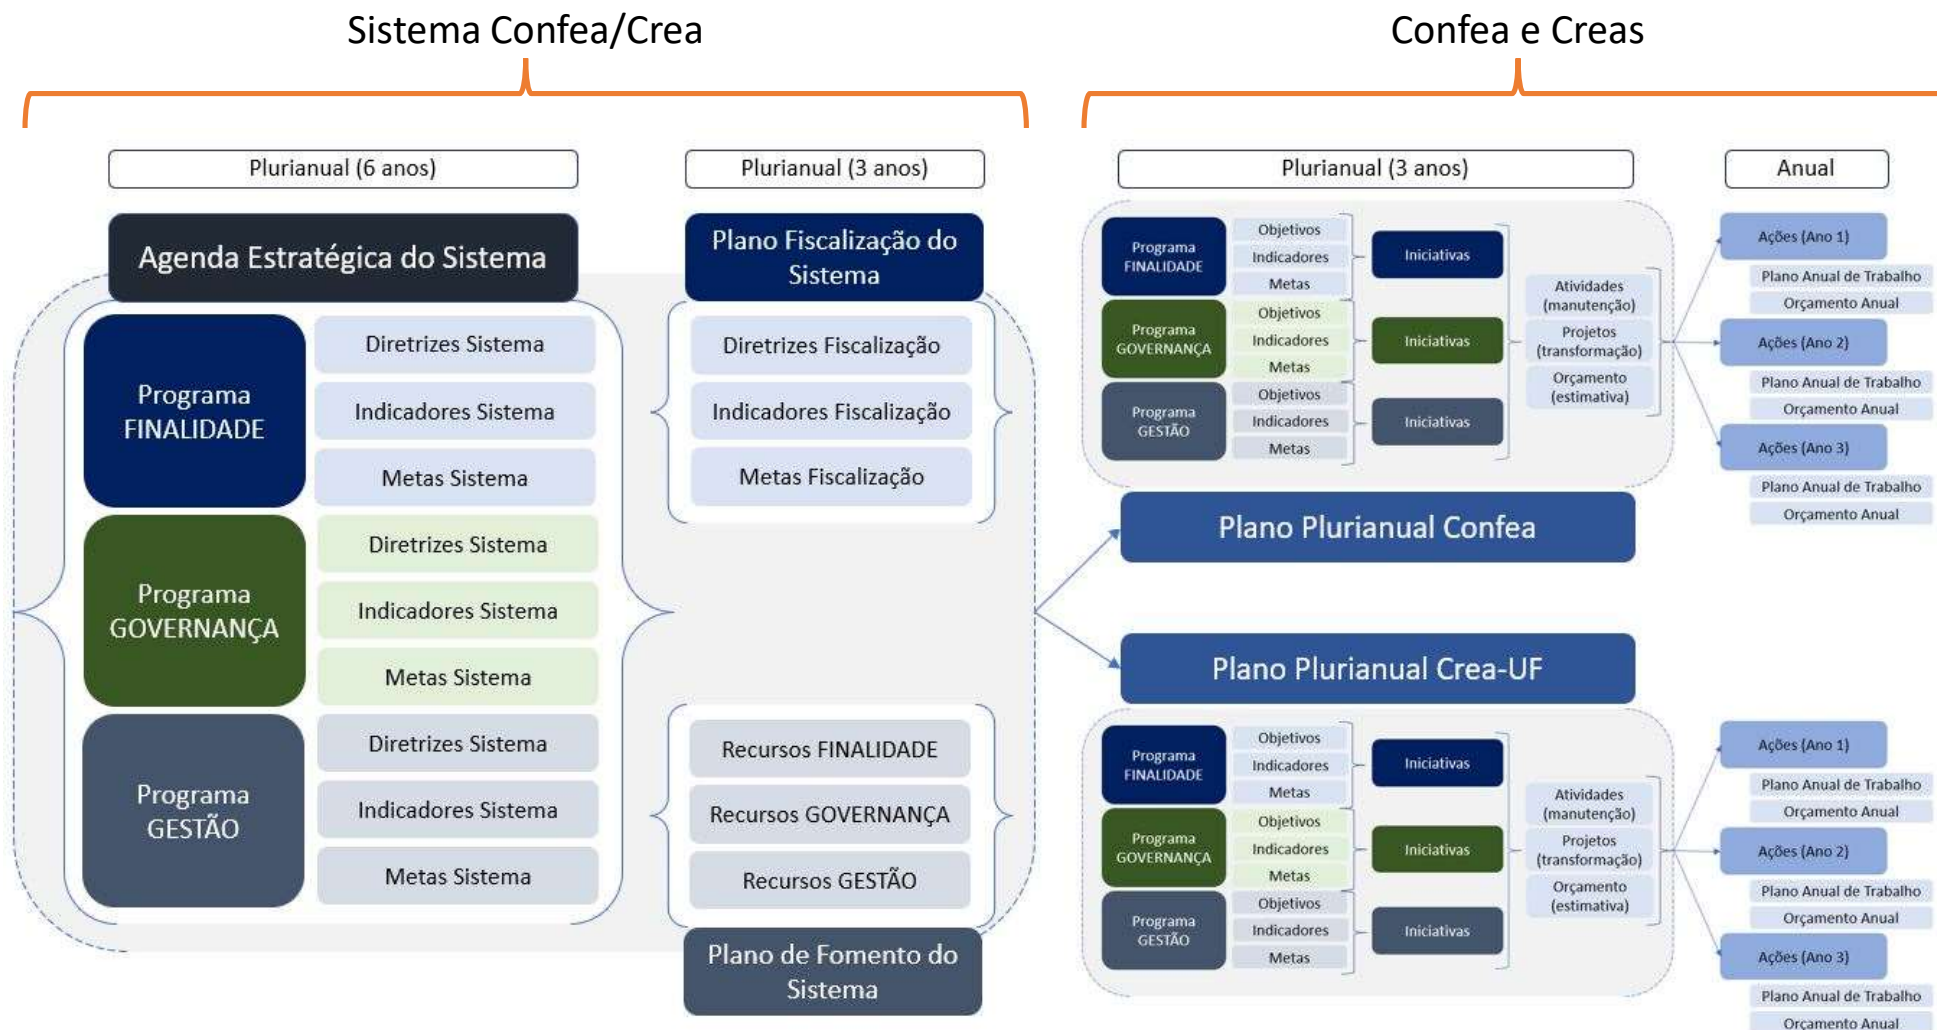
Sistema Confea/Crea

Confea e Creas

Plurianual (6 anos)

Plurianual (3 anos)

Plurianual (3 anos)

Anual

Agenda Estratégica do Sistema

Programa FINALIDADE

Diretrizes Sistema

Indicadores Sistema

Metas Sistema

Programa GOVERNANÇA

Diretrizes Sistema

Indicadores Sistema

Metas Sistema

Programa GESTÃO

Diretrizes Sistema

Indicadores Sistema

Metas Sistema

Plano Fiscalização do Sistema

Diretrizes Fiscalização

Indicadores Fiscalização

Metas Fiscalização

Recursos FINALIDADE

Recursos GOVERNANÇA

Recursos GESTÃO

Plano de Fomento do Sistema

Programa FINALIDADE

Objetivos

Indicadores

Metas

Iniciativas

Programa GOVERNANÇA

Objetivos

Indicadores

Metas

Iniciativas

Programa GESTÃO

Objetivos

Indicadores

Metas

Iniciativas

Atividades (manutenção)

Projetos (transformação)

Orçamento (estimativa)

Ações (Ano 1)

Plano Anual de Trabalho

Orçamento Anual

Ações (Ano 2)

Plano Anual de Trabalho

Orçamento Anual

Ações (Ano 3)

Plano Anual de Trabalho

Orçamento Anual

Plano Plurianual Confea

Plano Plurianual Crea-UF

Programa FINALIDADE

Objetivos

Indicadores

Metas

Iniciativas

Programa GOVERNANÇA

Objetivos

Indicadores

Metas

Iniciativas

Programa GESTÃO

Objetivos

Indicadores

Metas

Iniciativas

Atividades (manutenção)

Projetos (transformação)

Orçamento (estimativa)

Ações (Ano 1)

Plano Anual de Trabalho

Orçamento Anual

Ações (Ano 2)

Plano Anual de Trabalho

Orçamento Anual

Ações (Ano 3)

Plano Anual de Trabalho

Orçamento Anual